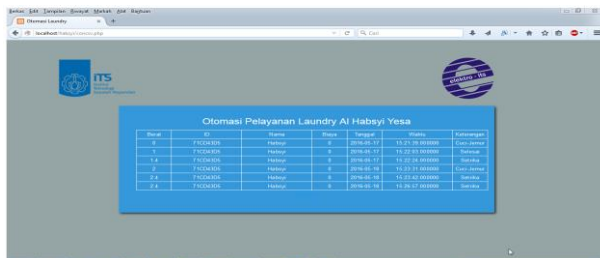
Berkas Edit Tampilan Riwayat Markah Alat Bantuan

Otomasi Laundry

localhost/habsyi/cococ.php

Cari

ITS

Otomasi Pelayanan Laundry Al Habsyi Yesa

| Berat | ID | Nama | Biaya | Tanggal | Waktu | Keterangan |
|---|---|---|---|---|---|---|
| 0 | 71C043D5 | Habsyi | 0 | 2016-05-17 | 15:21:39.000000 | Cuci-Jemur |
| 1 | 71C043D5 | Habsyi | 0 | 2016-05-17 | 15:22:03.000000 | Selesai |
| 1.4 | 71C043D5 | Habsyi | 0 | 2016-05-17 | 15:22:24.000000 | Setrika |
| 2 | 71C043D5 | Habsyi | 0 | 2016-05-18 | 15:23:31.000000 | Cuci-Jemur |
| 2.4 | 71C043D5 | Habsyi | 0 | 2016-05-18 | 15:23:42.000000 | Setrika |
| 2.4 | 71C043D5 | Habsyi | 0 | 2016-05-18 | 15:26:57.000000 | Setrika |